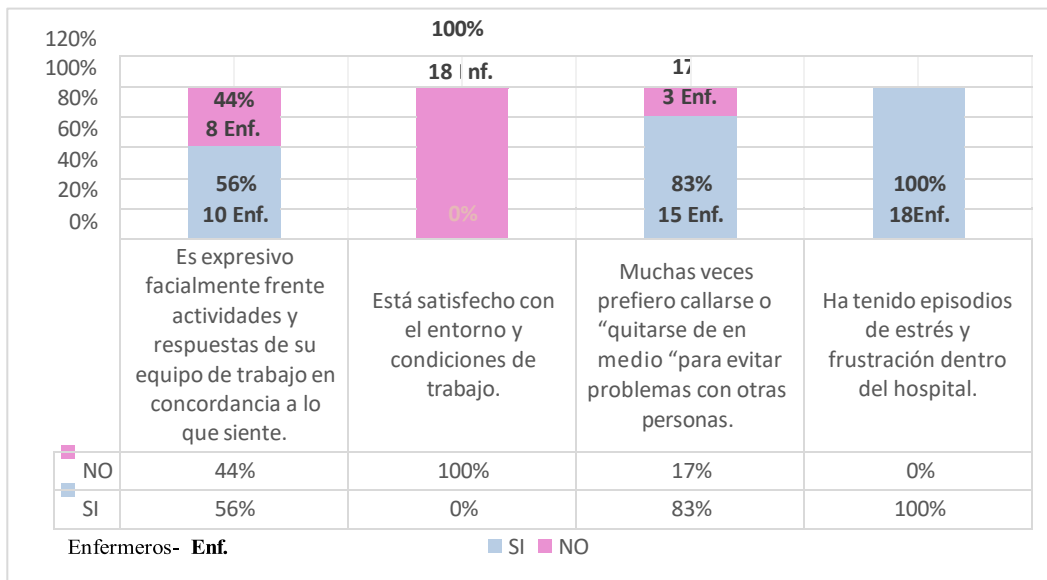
120%
100%
80%
60%
40%
20%
0%

| | Es expresivo facialmente frente actividades y respuestas de su equipo de trabajo en concordancia a lo que siente. | Está satisfecho con el entorno y condiciones de trabajo. | Muchas veces prefiero callarse o “quitarse de en medio “para evitar problemas con otras personas. | Ha tenido episodios de estrés y frustración dentro del hospital. |
|---|---|---|---|---|
| NO | 44% | 100% | 17% | 0% |
| SI | 56% | 0% | 83% | 100% |

44%
8 Enf.
56%
10 Enf.
100%
18 Enf.
0%
17
3 Enf.
83%
15 Enf.
100%
18Enf.

Enfermeros- Enf.
SI NO